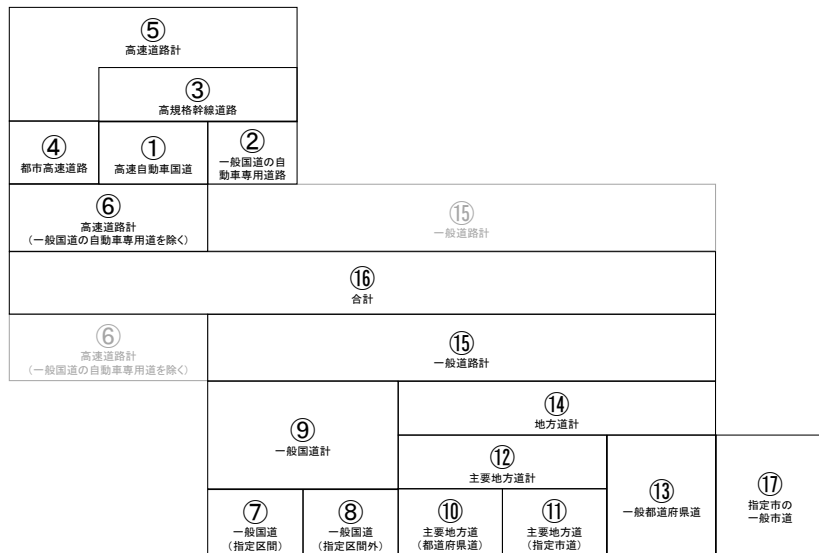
⑤
高速道路計

③
高規格幹線道路

④
都市高速道路

①
高速自動車国道

②
一般国道の自動車専用道路

⑥
高速道路計
（一般国道の自動車専用道を除く）

⑮
一般道路計

⑯
合計

⑥
高速道路計
（一般国道の自動車専用道を除く）

⑮
一般道路計

⑭
地方道計

⑨
一般国道計

⑫
主要地方道計

⑬
一般都道府県道

⑰
指定市の
一般市道

⑦
一般国道
（指定区間）

⑧
一般国道
（指定区間外）

⑩
主要地方道
（都道府県道）

⑪
主要地方道
（指定市道）